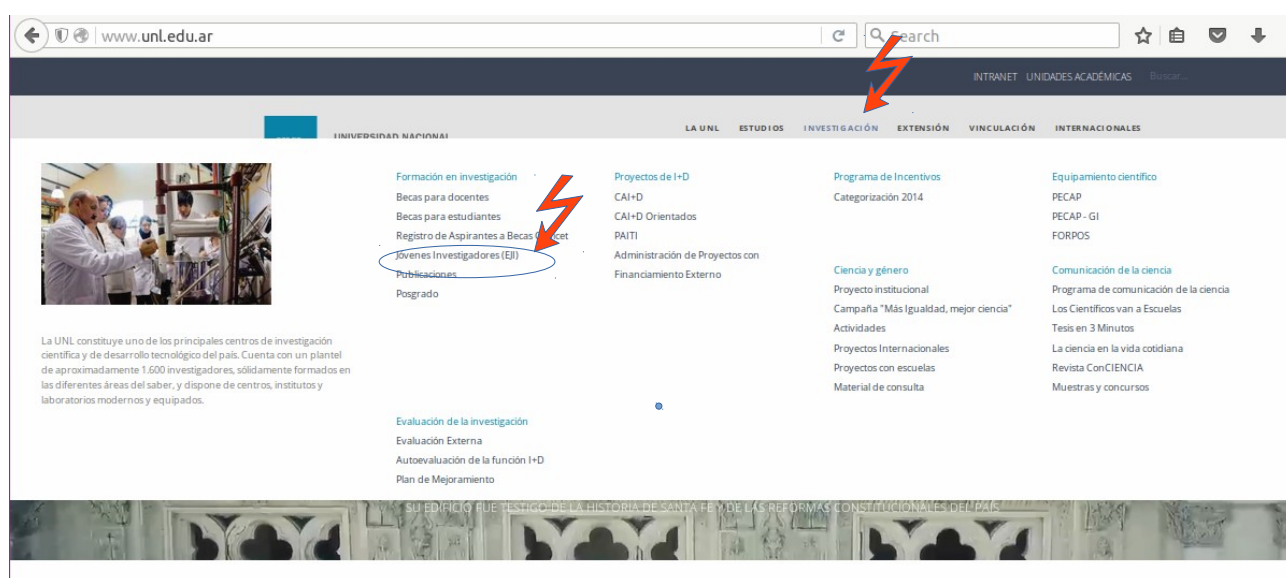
www.unl.edu.ar

Search

INTRANET UNIDADES ACADÉMICAS Buscar...

UNIVERSIDAD NACIONAL

LA UNL ESTUDIOS INVESTIGACIÓN EXTENSIÓN VINCULACIÓN INTERNACIONALES

La UNL constituye uno de los principales centros de investigación científica y de desarrollo tecnológico del país. Cuenta con un plantel de aproximadamente 1.600 investigadores, sólidamente formados en las diferentes áreas del saber, y dispone de centros, institutos y laboratorios modernos y equipados.

Formación en investigación
Becas para docentes
Becas para estudiantes
Registro de Aspirantes a Becas C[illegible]cet
Jóvenes Investigadores (EJI)
Publicaciones
Posgrado

Evaluación de la investigación
Evaluación Externa
Autoevaluación de la función I+D
Plan de Mejoramiento

Proyectos de I+D
CAI+D
CAI+D Orientados
PAITI
Administración de Proyectos con Financiamiento Externo

Programa de Incentivos
Categorización 2014

Ciencia y género
Proyecto institucional
Campaña "Más Igualdad, mejor ciencia"
Actividades
Proyectos Internacionales
Proyectos con escuelas
Material de consulta

Equipamiento científico
PECAP
PECAP - GI
FORPOS

Comunicación de la ciencia
Programa de comunicación de la ciencia
Los Científicos van a Escuelas
Tesis en 3 Minutos
La ciencia en la vida cotidiana
Revista ConCIENCIA
Muestras y concursos

SU EDIFICIO FUE TESTIGO DE LA HISTORIA DE SANTA FE Y DE LAS REFORMAS CONSTITUCIONALES DEL PAÍS